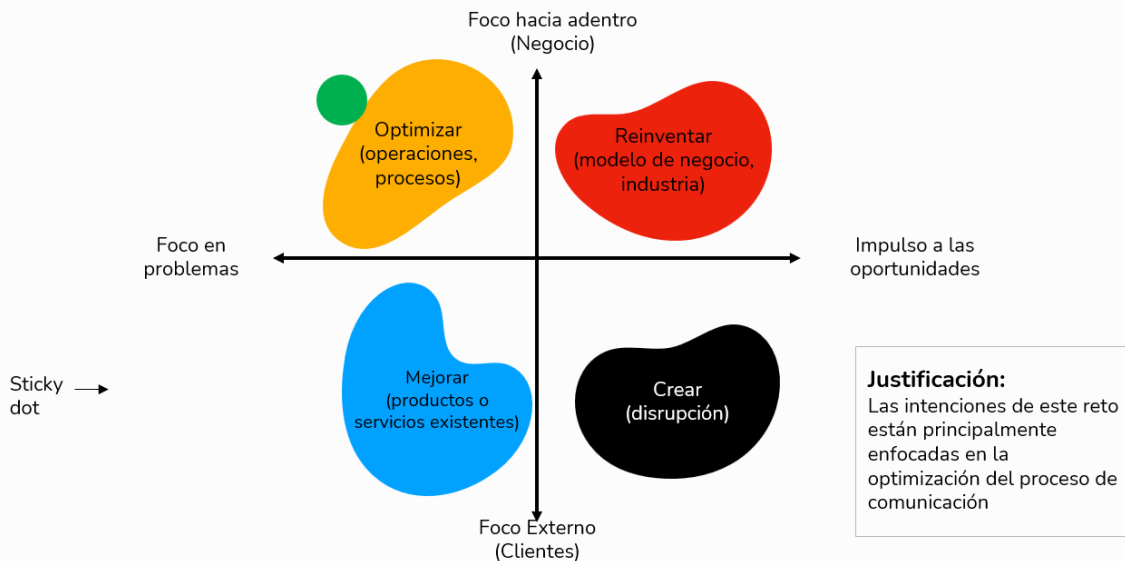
Foco hacia adentro
(Negocio)

Optimizar
(operaciones,
procesos)

Reinventar
(modelo de negocio,
industria)

Foco en
problemas

Impulso a las
oportunidades

Sticky
dot

Mejorar
(productos o
servicios existentes)

Crear
(disrupción)

**Justificación:**
Las intenciones de este reto están principalmente enfocadas en la optimización del proceso de comunicación

Foco Externo
(Clientes)